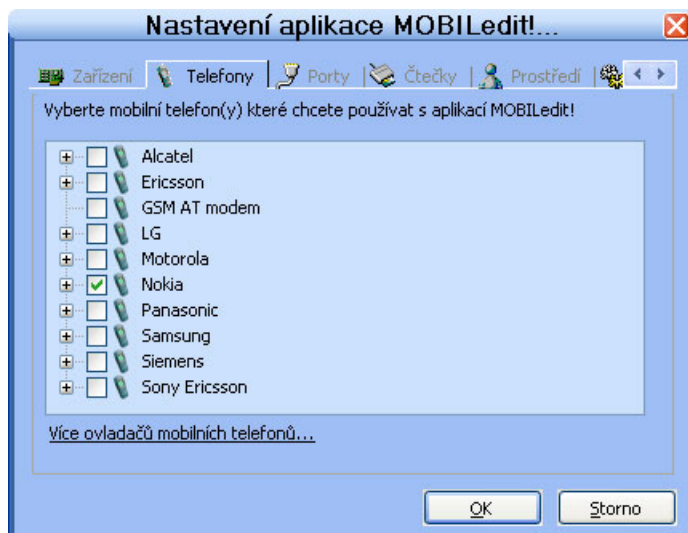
Nastavení aplikace MOBILedit!...

Zařízení | Telefony | Porty | Čtečky | Prostředí

Vyberte mobilní telefon(y) které chcete používat s aplikací MOBILedit!

Alcatel
Ericsson
GSM AT modem
LG
Motorola
Nokia
Panasonic
Samsung
Siemens
Sony Ericsson

Více ovladačů mobilních telefonů...

OK
Storno